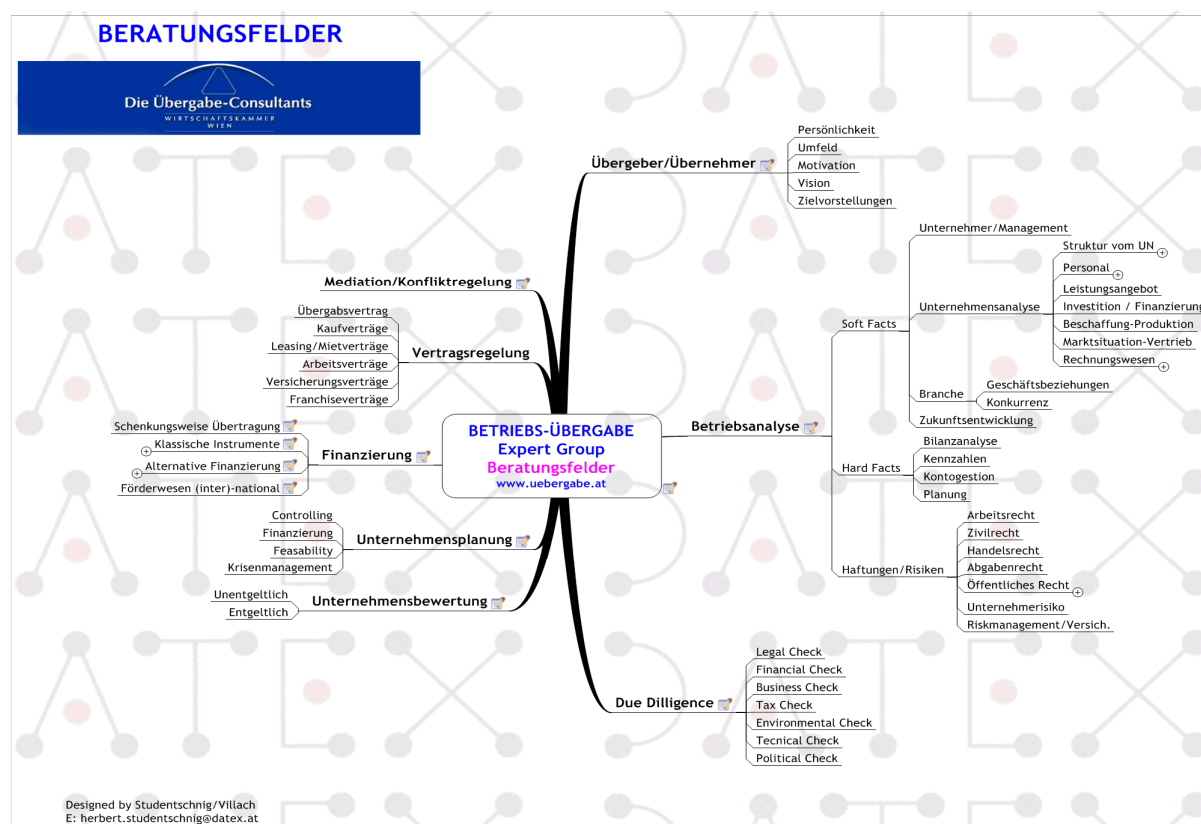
BERATUNGSFELDER

Die Übergabe-Consultants
WIRTSCHAFTSKAMMER WIEN

BETRIEBS-ÜBERGABE
Expert Group
Beratungsfelder
www.uebergabe.at

Übergeber/Übernehmer
Persönlichkeit
Umfeld
Motivation
Vision
Zielvorstellungen

Betriebsanalyse
Soft Facts
Unternehmer/Management
Unternehmensanalyse
Struktur vom UN
Personal
Leistungsangebot
Investition / Finanzierung
Beschaffung-Produktion
Marktsituation-Vertrieb
Rechnungswesen
Branche
Geschäftsbeziehungen
Konkurrenz
Zukunftsentwicklung
Hard Facts
Bilanzanalyse
Kennzahlen
Kontogestion
Planung
Haftungen/Risiken
Arbeitsrecht
Zivilrecht
Handelsrecht
Abgabenrecht
Öffentliches Recht
Unternehmerisiko
Riskmanagement/Versich.

Due Dilligence
Legal Check
Financial Check
Business Check
Tax Check
Environmental Check
Tecnical Check
Political Check

Mediation/Konfliktregelung

Vertragsregelung
Übergabsvertrag
Kaufverträge
Leasing/Mietverträge
Arbeitsverträge
Versicherungsverträge
Franchiseverträge

Finanzierung
Schenkungsweise Übertragung
Klassische Instrumente
Alternative Finanzierung
Förderwesen (inter)-national

Unternehmensplanung
Controlling
Finanzierung
Feasability
Krisenmanagement

Unternehmensbewertung
Unentgeltlich
Entgeltlich

Designed by Studentschnig/Villach
E: herbert.studentschnig@datex.at